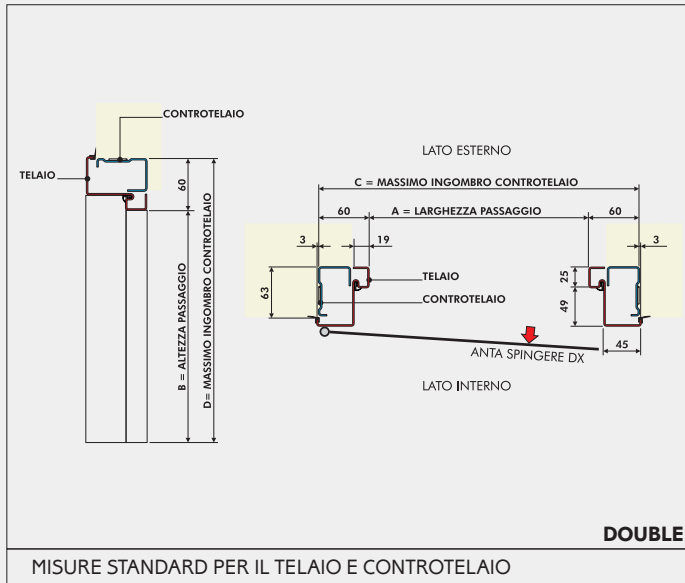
CONTROTELAIO

TELAIO

60

B = ALTEZZA PASSAGGIO

D= MASSIMO INGOMBRO CONTROTELAIO

LATO ESTERNO

C = MASSIMO INGOMBRO CONTROTELAIO

60

A = LARGHEZZA PASSAGGIO

60

3

19

3

63

TELAIO

CONTROTELAIO

25

49

45

ANTA SPINGERE DX

LATO INTERNO

DOUBLE

MISURE STANDARD PER IL TELAIO E CONTROTELAIO